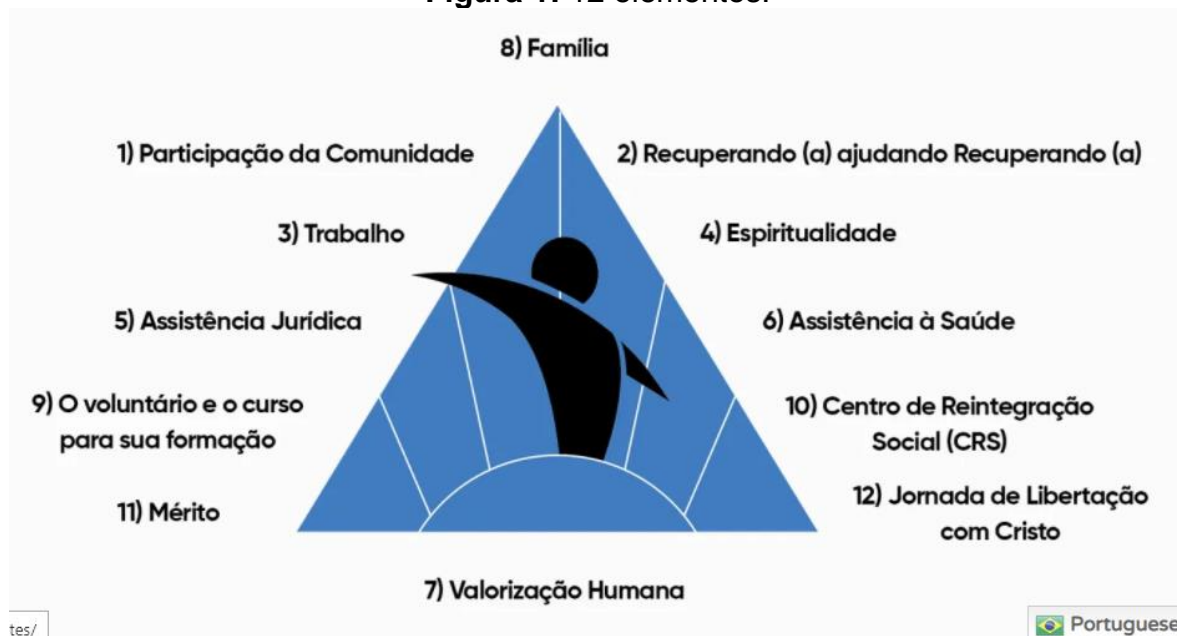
Figura 1: 12 elementos.

8) Família

1) Participação da Comunidade

2) Recuperando (a) ajudando Recuperando (a)

3) Trabalho

4) Espiritualidade

5) Assistência Jurídica

6) Assistência à Saúde

9) O voluntário e o curso para sua formação

10) Centro de Reintegração Social (CRS)

11) Mérito

12) Jornada de Libertação com Cristo

7) Valorização Humana

tes/

Portuguese